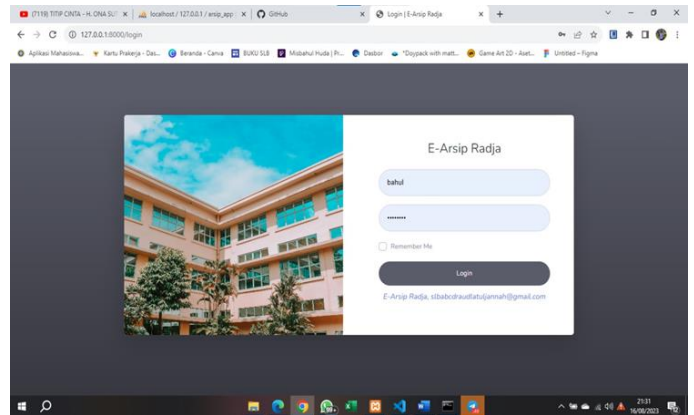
(7119) TITIP CINTA - H. ONA SU ×
localhost / 127.0.0.1 / arsip_app ×
GitHub ×
Login | E-Arsip Radja ×
+

127.0.0.1:8000/login

Aplikasi Mahasiswa... Kartu Prakerja - Das... Beranda - Canva BUKU SLB Misbahul Huda | Pr... Dasbor *Doypack with matt... Game Art 2D - Aset... Untitled – Figma

E-Arsip Radja

bahul

••••••••

Remember Me

Login

E-Arsip Radja, slbabcdraudatuljannah@gmail.com

21:31
16/08/2023